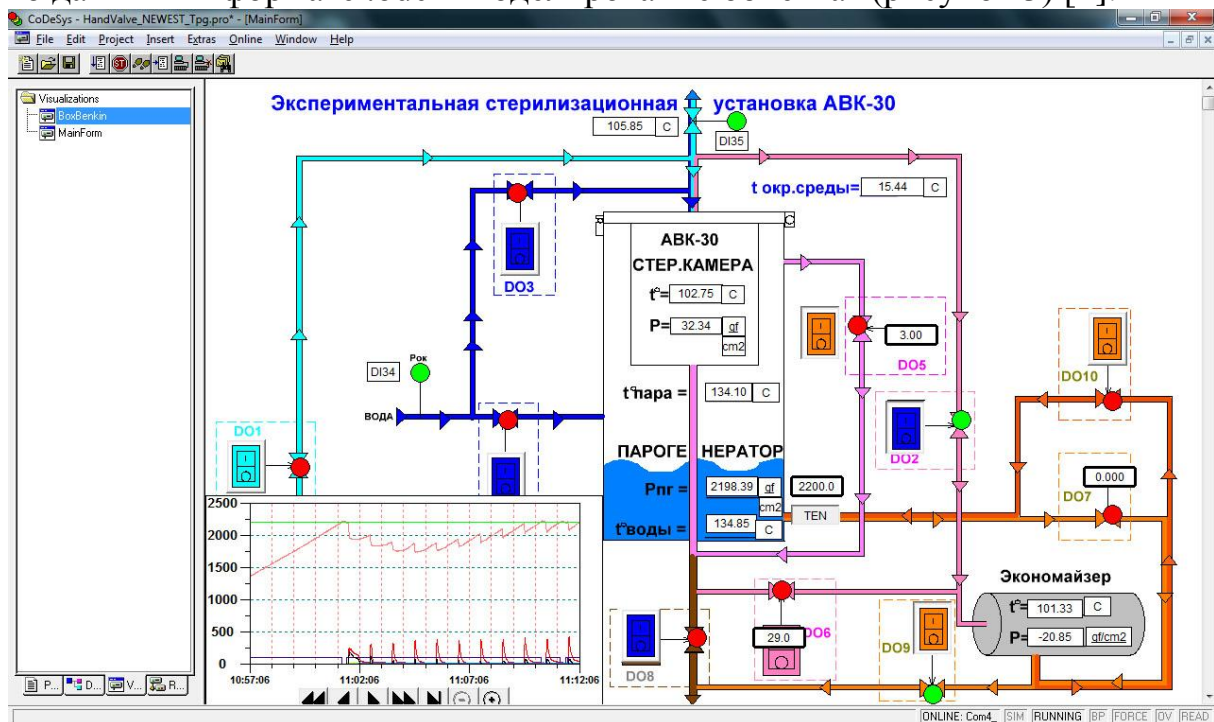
CoDeSys - HandValve_NEWEST_Tpg.pro* - [MainForm]
File Edit Project Insert Extras Online Window Help

Visualizations
BoxBenkin
MainForm

Экспериментальная стерилизационная установка АВК-30

105.85 C
DI35
t окр.среды= 15.44 C

АВК-30
СТЕР.КАМЕРА
t°= 102.75 C
P= 32.34 gf cm2

DO3
DO5
3.00
DO10
DI34
Рок
ВОДА
t°пара = 134.10 C
DO2
DO1
ПАРОГЕНЕРАТОР
Pпг = 2198.39 gf cm2
2200.0
TEN
t°воды = 134.85 C
DO7
0.000

2500
2000
1500
1000
500
0
10:57:06 11:02:06 11:07:06 11:12:06

Экономайзер
t°= 101.33 C
P= -20.85 gf/cm2
29.0
DO6
DO9
DO8

P... D... V... R...

ONLINE: Com4_ SIM RUNNING BP FORCE OV READ